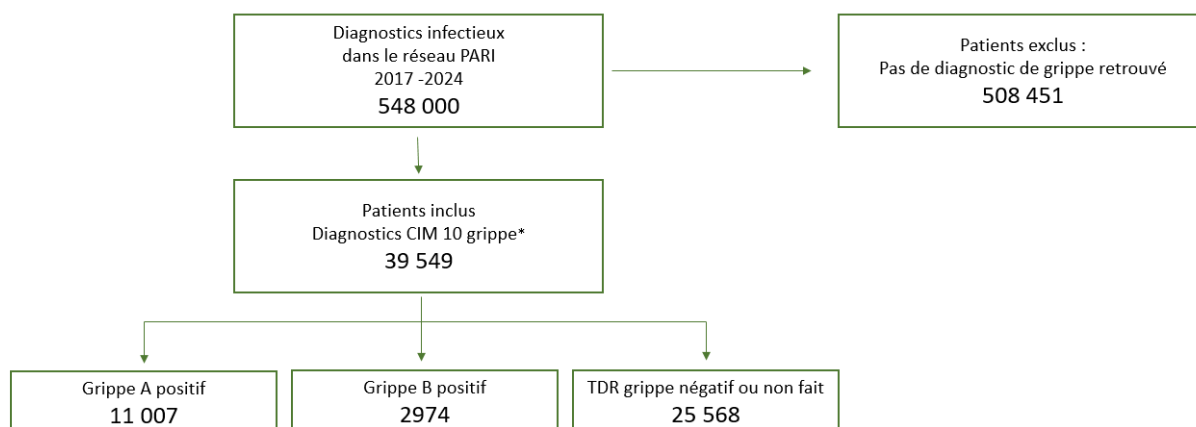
Diagnostics infectieux dans le réseau PARI 2017 -2024
548 000

Patients exclus :
Pas de diagnostic de grippe retrouvé
508 451

Patients inclus
Diagnostics CIM 10 grippe*
39 549

Grippe A positif
11 007

Grippe B positif
2974

TDR grippe négatif ou non fait
25 568